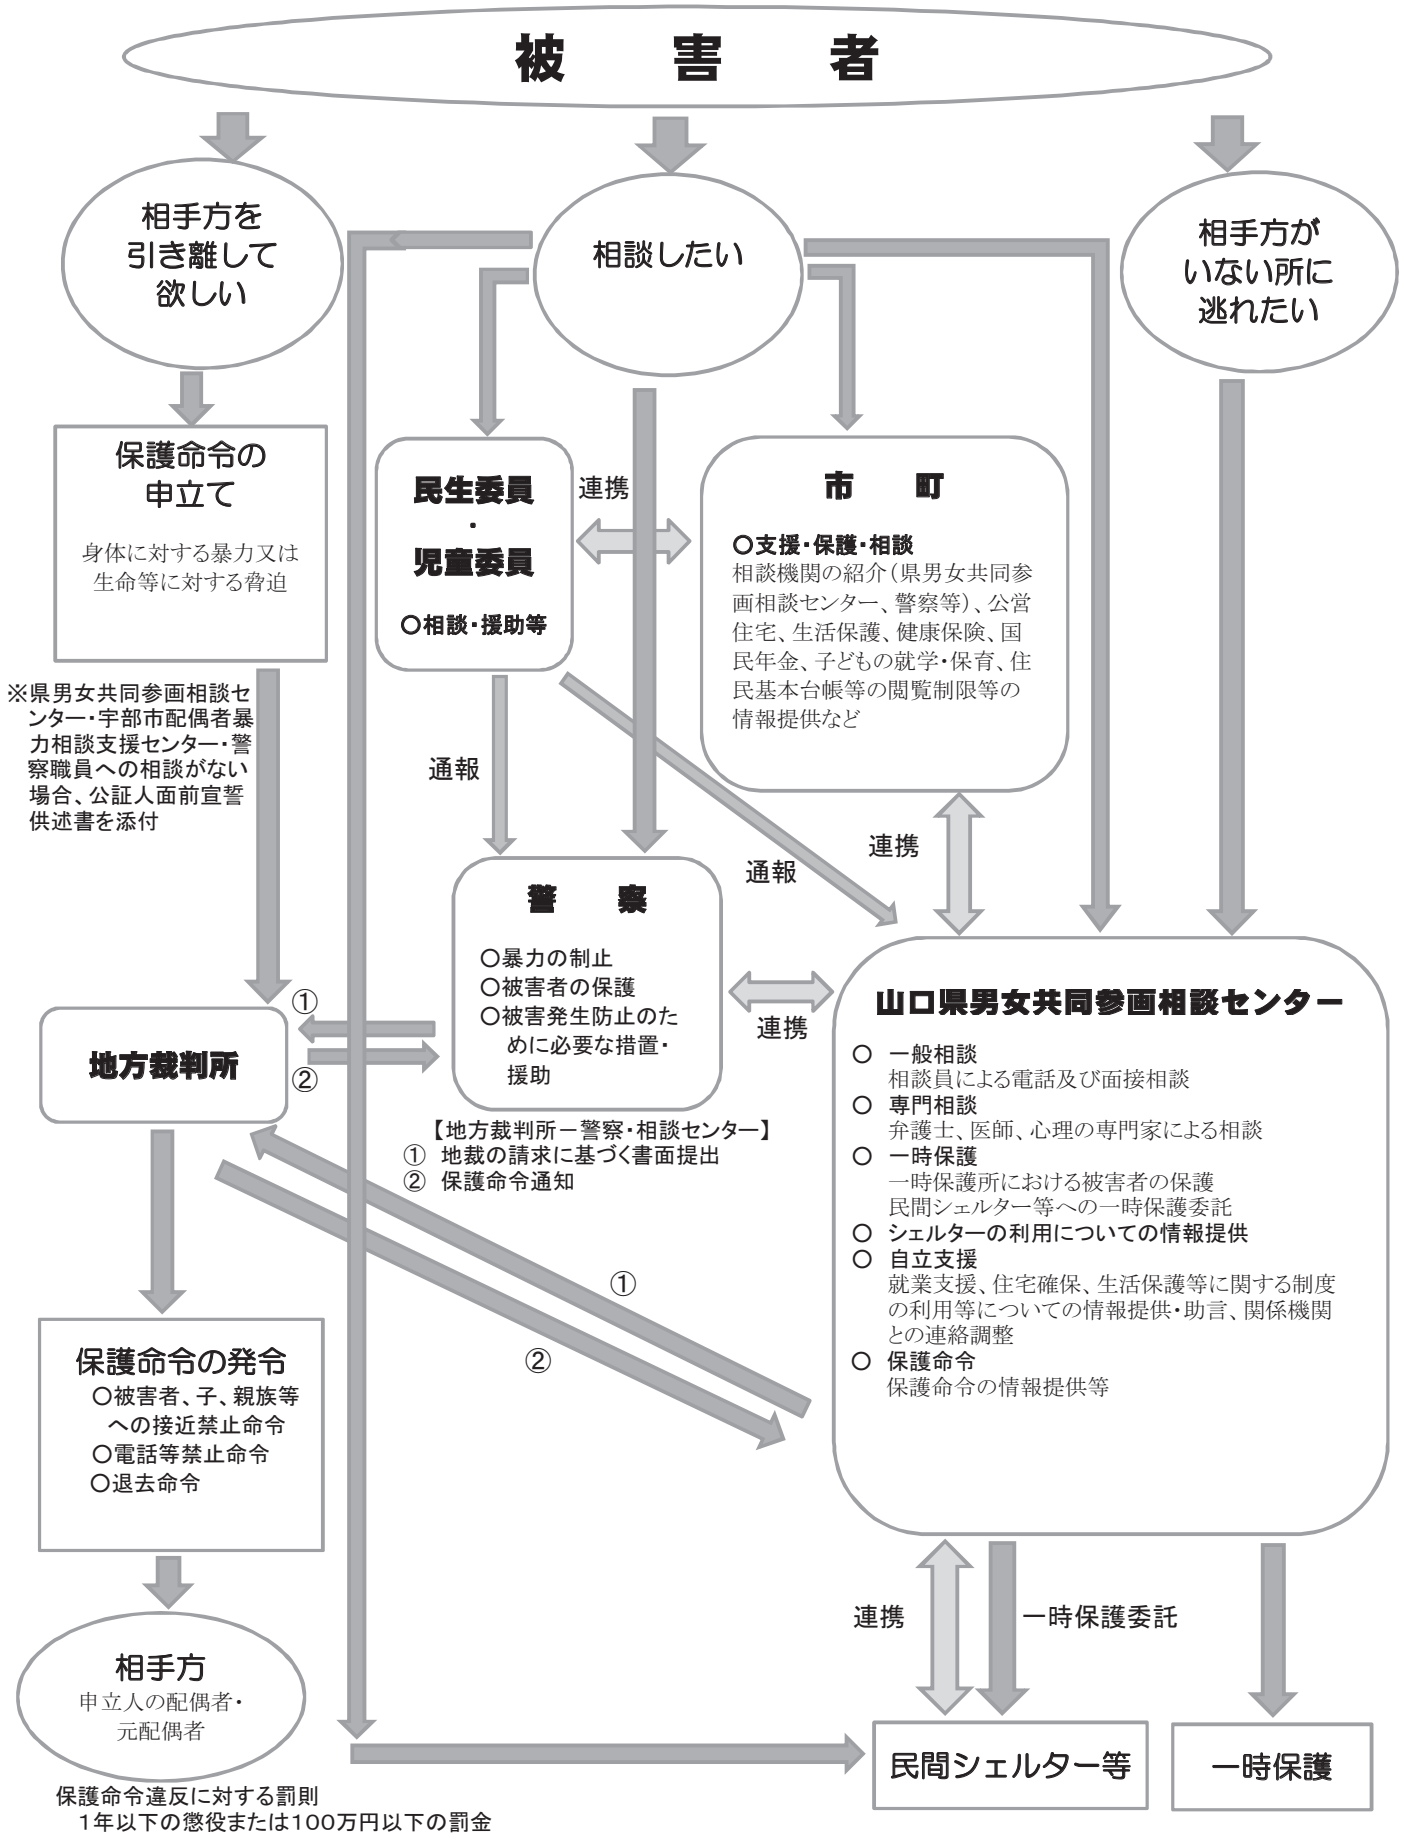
被　害　者

相手方を引き離して欲しい

相談したい

相手方がいない所に逃れたい

保護命令の申立て

身体に対する暴力又は生命等に対する脅迫

※県男女共同参画相談センター・宇部市配偶者暴力相談支援センター・警察職員への相談がない場合、公証人面前宣誓供述書を添付

民生委員・児童委員

○相談・援助等

連携

市　町

○支援・保護・相談
相談機関の紹介（県男女共同参画相談センター、警察等）、公営住宅、生活保護、健康保険、国民年金、子どもの就学・保育、住民基本台帳等の閲覧制限等の情報提供など

通報

通報

連携

警　察

○暴力の制止
○被害者の保護
○被害発生防止のために必要な措置・援助

連携

①

地方裁判所

②

【地方裁判所ー警察・相談センター】
① 地裁の請求に基づく書面提出
② 保護命令通知

山口県男女共同参画相談センター

○ 一般相談
相談員による電話及び面接相談
○ 専門相談
弁護士、医師、心理の専門家による相談
○ 一時保護
一時保護所における被害者の保護
民間シェルター等への一時保護委託
○ シェルターの利用についての情報提供
○ 自立支援
就業支援、住宅確保、生活保護等に関する制度の利用等についての情報提供・助言、関係機関との連絡調整
○ 保護命令
保護命令の情報提供等

①

②

保護命令の発令
○被害者、子、親族等への接近禁止命令
○電話等禁止命令
○退去命令

相手方
申立人の配偶者・元配偶者

保護命令違反に対する罰則
1年以下の懲役または100万円以下の罰金

連携

一時保護委託

民間シェルター等

一時保護